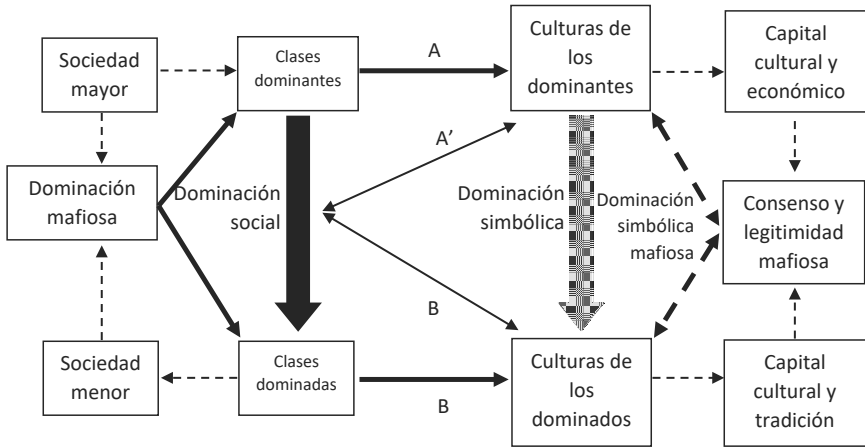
Sociedad mayor

Clases dominantes

A

Culturas de los dominantes

Capital cultural y económico

A'

Dominación mafiosa

Dominación social

Dominación simbólica

Dominación simbólica mafiosa

Consenso y legitimidad mafiosa

B

Sociedad menor

Clases dominadas

B

Culturas de los dominados

Capital cultural y tradición